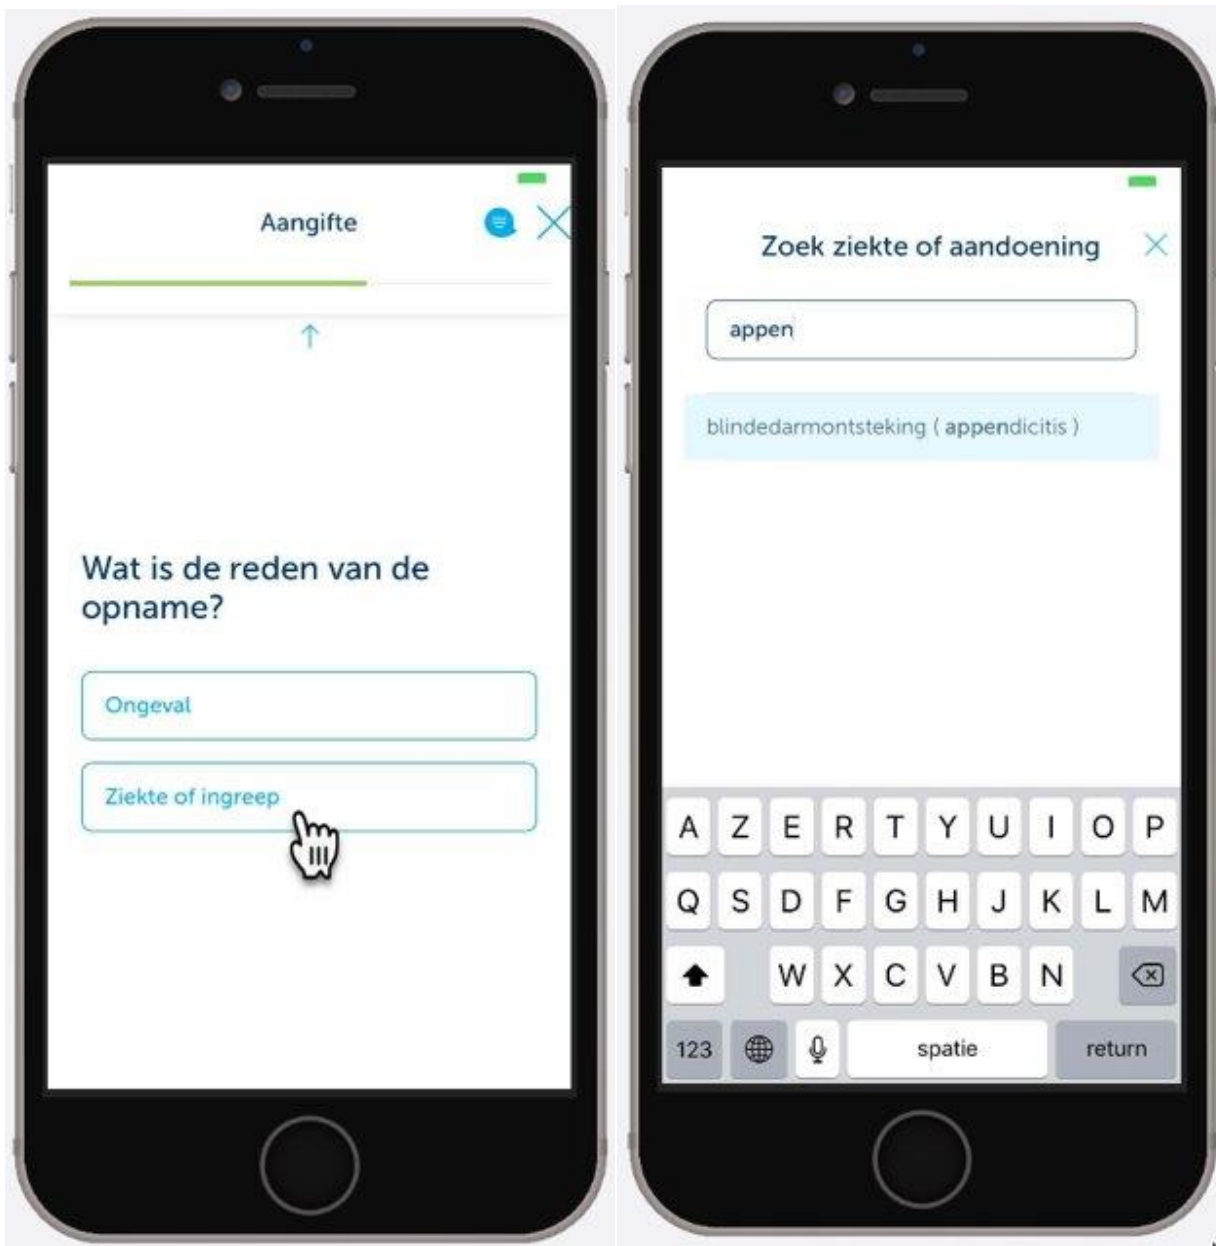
Aangifte

Wat is de reden van de opname?

Ongeval

Ziekte of ingreep

Zoek ziekte of aandoening

appen

blindedarmontsteking ( appendicitis )

A Z E R T Y U I O P
Q S D F G H J K L M
W X C V B N
123 spatie return